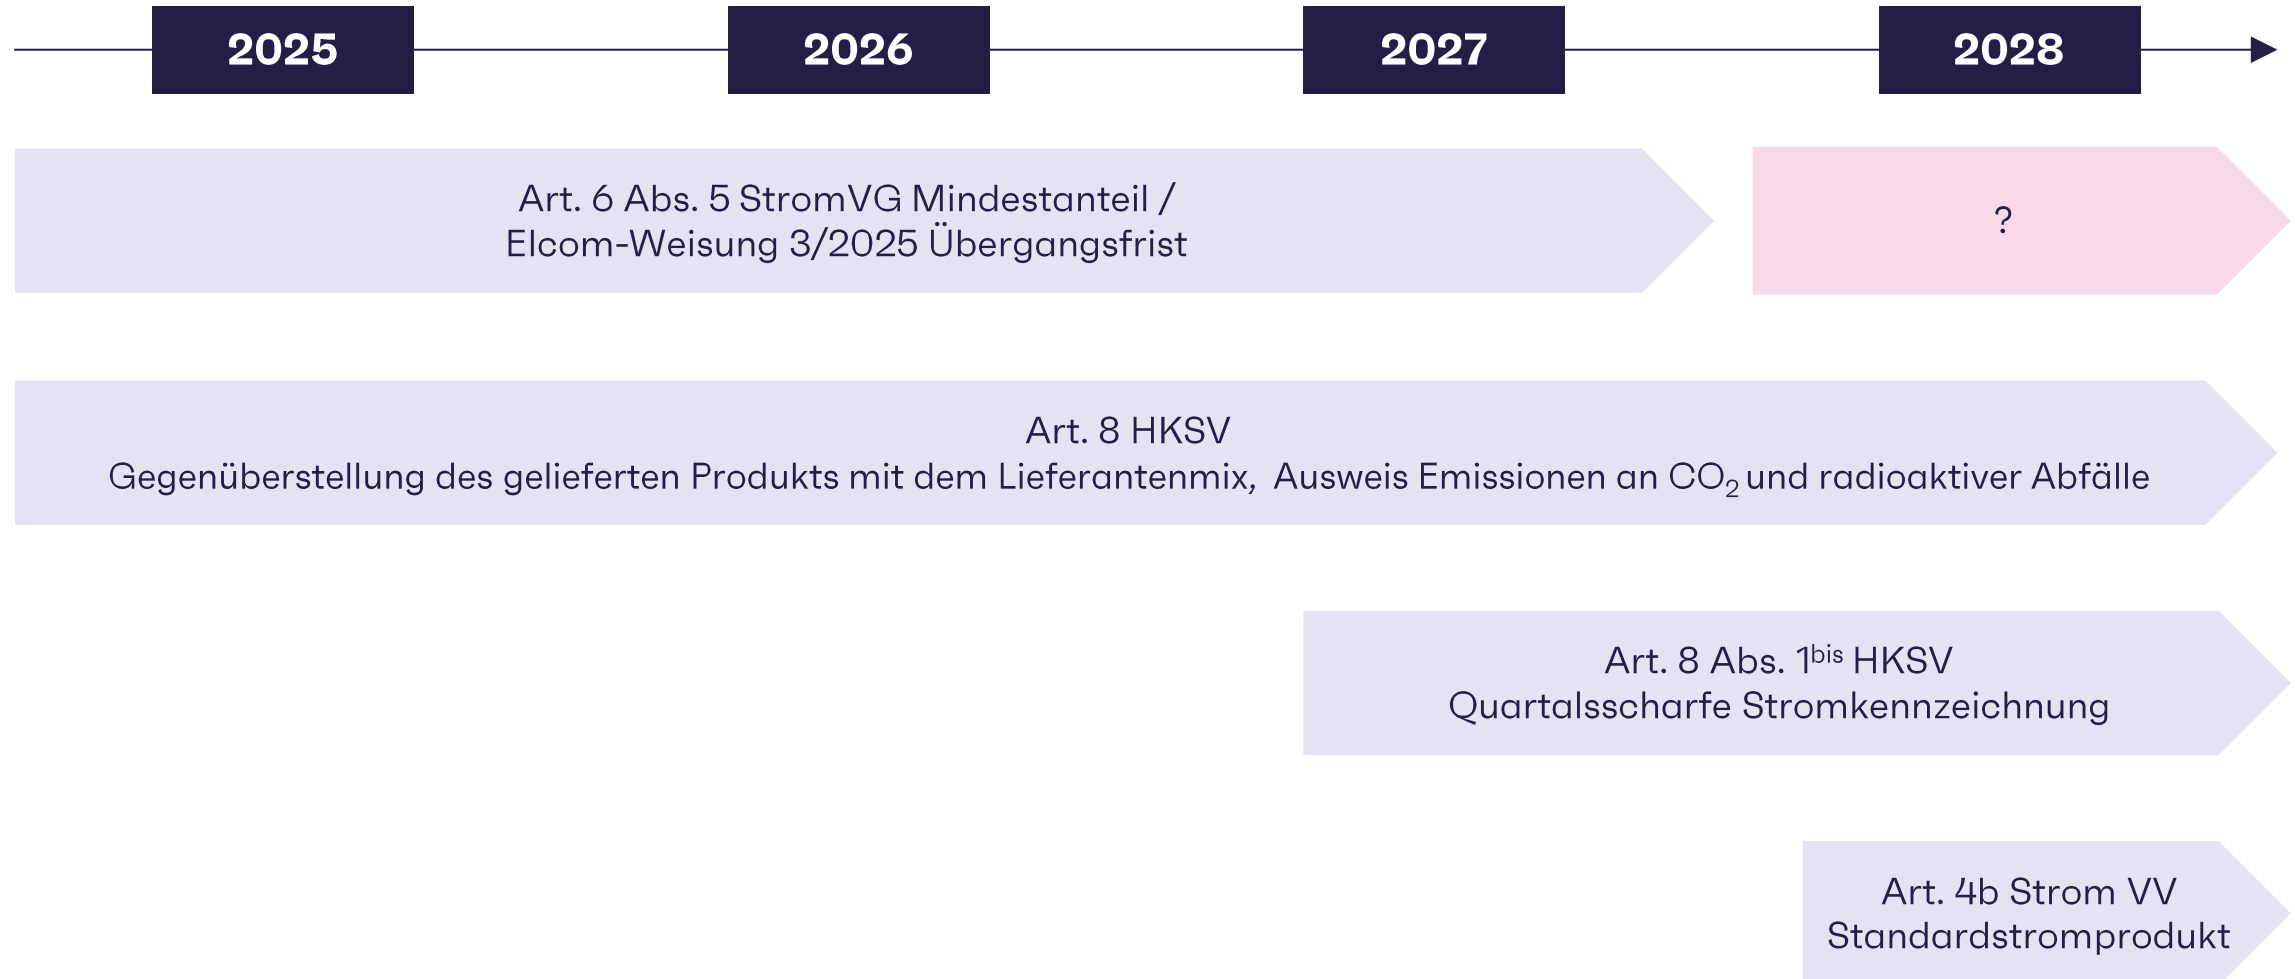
2025

2026

2027

2028

Art. 6 Abs. 5 StromVG Mindestanteil / Elcom-Weisung 3/2025 Übergangsfrist

?

Art. 8 HKSV
Gegenüberstellung des gelieferten Produkts mit dem Lieferantenmix, Ausweis Emissionen an $CO_2$ und radioaktiver Abfälle

Art. 8 Abs. 1$^{bis}$ HKSV
Quartalsscharfe Stromkennzeichnung

Art. 4b Strom VV
Standardstromprodukt